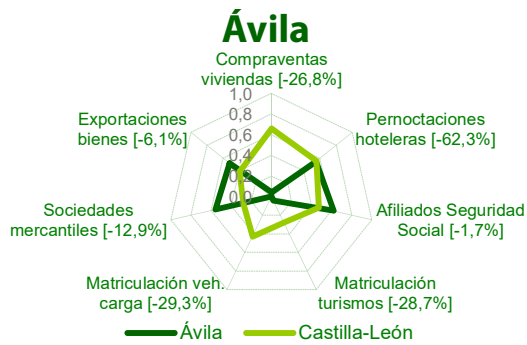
Ávila

Compraventas viviendas [-26,8%]

Pernoctaciones hoteleras [-62,3%]

Afiliados Seguridad Social [-1,7%]

Matriculación turismos [-28,7%]

Matriculación veh. carga [-29,3%]

Sociedades mercantiles [-12,9%]

Exportaciones bienes [-6,1%]

1,0
0,8
0,6
0,4
0,2
0,0

Ávila
Castilla-León